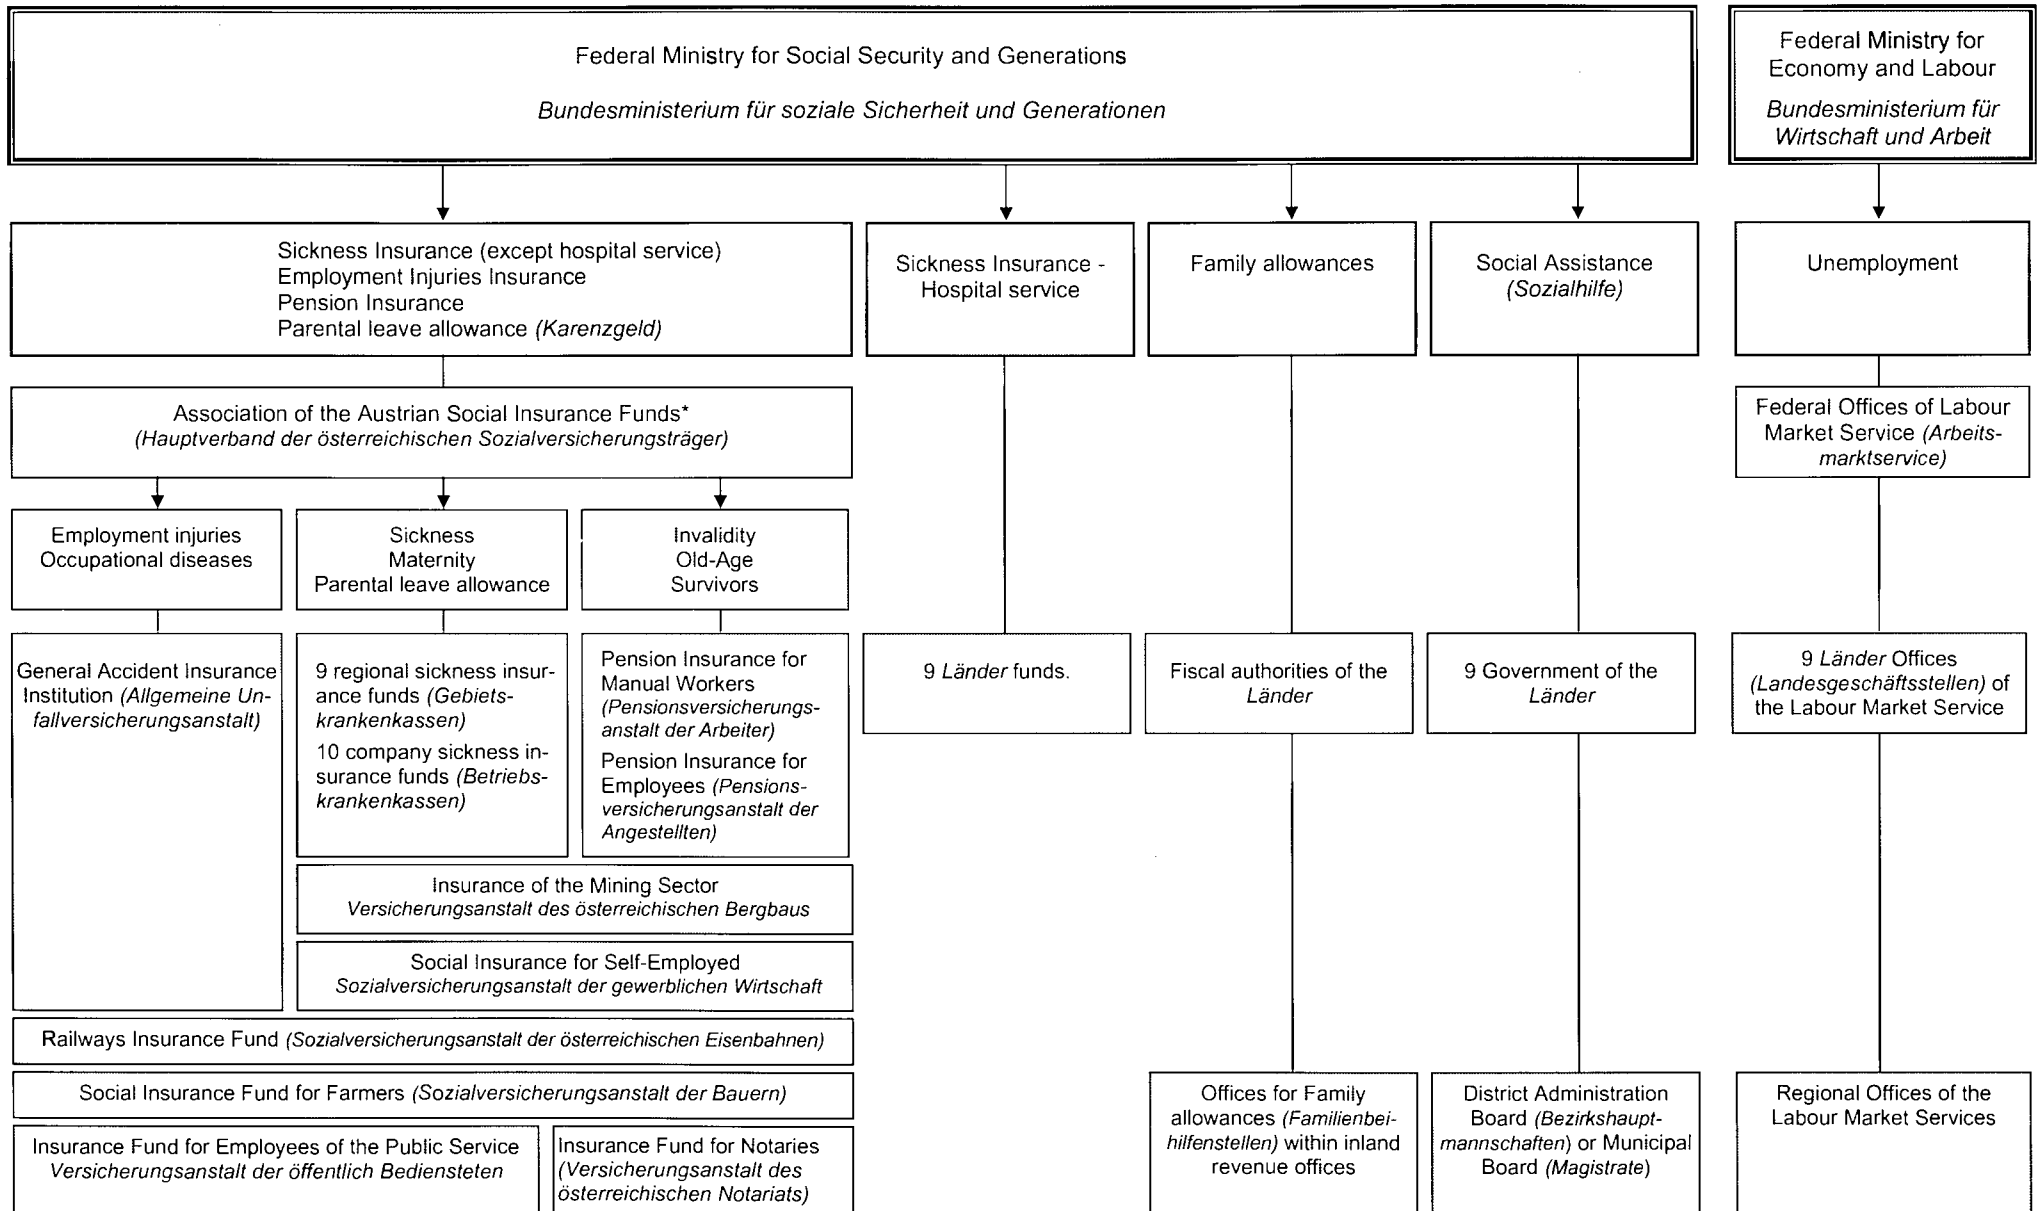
Federal Ministry for Social Security and Generations

*Bundesministerium für soziale Sicherheit und Generationen*

Federal Ministry for Economy and Labour

*Bundesministerium für Wirtschaft und Arbeit*

Sickness Insurance (except hospital service)
Employment Injuries Insurance
Pension Insurance
Parental leave allowance *(Karenzgeld)*

Sickness Insurance - Hospital service

Family allowances

Social Assistance *(Sozialhilfe)*

Unemployment

Association of the Austrian Social Insurance Funds*
*(Hauptverband der österreichischen Sozialversicherungsträger)*

Federal Offices of Labour Market Service *(Arbeitsmarktservice)*

Employment injuries
Occupational diseases

Sickness
Maternity
Parental leave allowance

Invalidity
Old-Age
Survivors

General Accident Insurance Institution *(Allgemeine Unfallversicherungsanstalt)*

9 regional sickness insurance funds *(Gebietskrankenkassen)*
10 company sickness insurance funds *(Betriebskrankenkassen)*

Pension Insurance for Manual Workers *(Pensionsversicherungsanstalt der Arbeiter)*
Pension Insurance for Employees *(Pensionsversicherungsanstalt der Angestellten)*

9 *Länder* funds.

Fiscal authorities of the *Länder*

9 Government of the *Länder*

9 *Länder* Offices *(Landesgeschäftsstellen)* of the Labour Market Service

Insurance of the Mining Sector
*Versicherungsanstalt des österreichischen Bergbaus*

Social Insurance for Self-Employed
*Sozialversicherungsanstalt der gewerblichen Wirtschaft*

Railways Insurance Fund *(Sozialversicherungsanstalt der österreichischen Eisenbahnen)*

Social Insurance Fund for Farmers *(Sozialversicherungsanstalt der Bauern)*

Insurance Fund for Employees of the Public Service
*Versicherungsanstalt der öffentlich Bediensteten*

Insurance Fund for Notaries *(Versicherungsanstalt des österreichischen Notariats)*

Offices for Family allowances *(Familienbeihilfenstellen)* within inland revenue offices

District Administration Board *(Bezirkshauptmannschaften)* or Municipal Board *(Magistrate)*

Regional Offices of the Labour Market Services